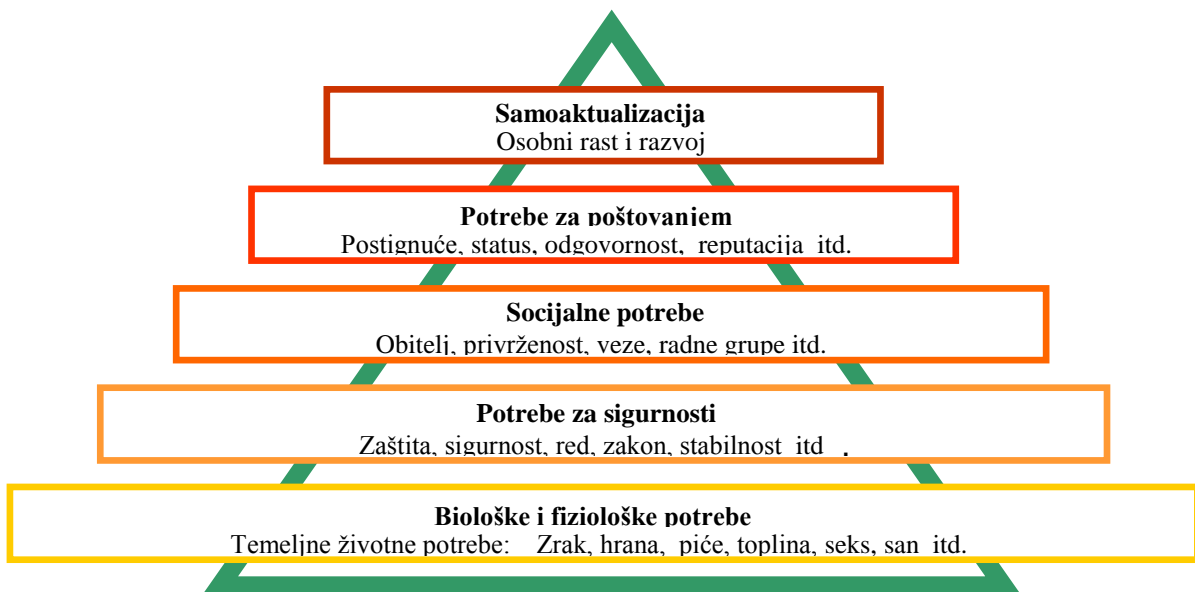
**Samoaktualizacija**
Osobni rast i razvoj

**Potrebe za poštovanjem**
Postignuće, status, odgovornost, reputacija itd.

**Socijalne potrebe**
Obitelj, privrženost, veze, radne grupe itd.

**Potrebe za sigurnosti**
Zaštita, sigurnost, red, zakon, stabilnost itd .

**Biološke i fiziološke potrebe**
Temeljne životne potrebe: Zrak, hrana, piće, toplina, seks, san itd.